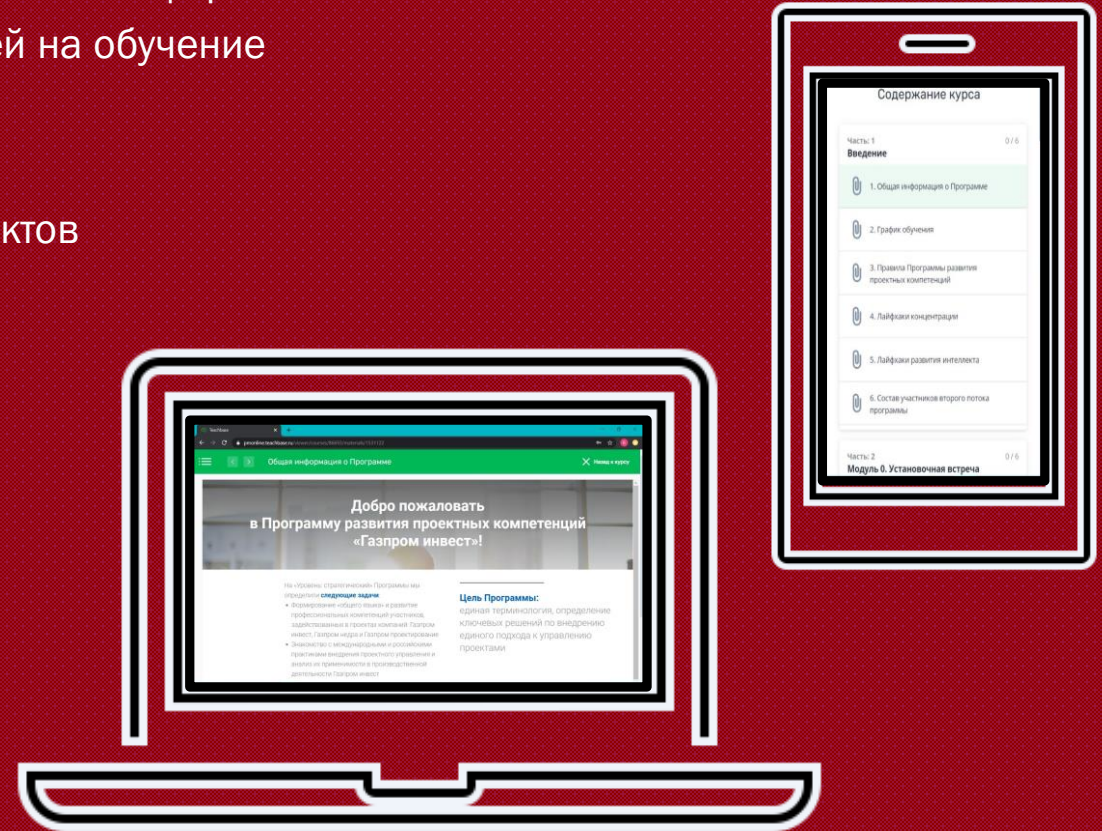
й на обучение

ктов

Содержание курса

Часть: 1 0 / 6
Введение

1. Общая информация о Программе

2. График обучения

3. Правила Программы развития проектных компетенций

4. Лайфхаки концентрации

5. Лайфхаки развития интеллекта

6. Состав участников второго потока программы

Часть: 2 0 / 6
Модуль 0. Установочная встреча

TeachBase

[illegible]

Общая информация о Программе

Назад к курсу

Добро пожаловать
в Программу развития проектных компетенций
«Газпром инвест»!

На «Уровень: стратегический» Программы мы определили следующие задачи
• Формирование «общего языка» и развитие профессиональных компетенций участников, задействованных в проектах компаний: Газпром инвест, Газпром недра и Газпром проектирование
• Знакомство с международными и российскими практиками внедрения проектного управления и анализ их применимости в производственной деятельности Газпром инвест

Цель Программы:
единая терминология, определение ключевых решений по внедрению единого подхода к управлению проектами